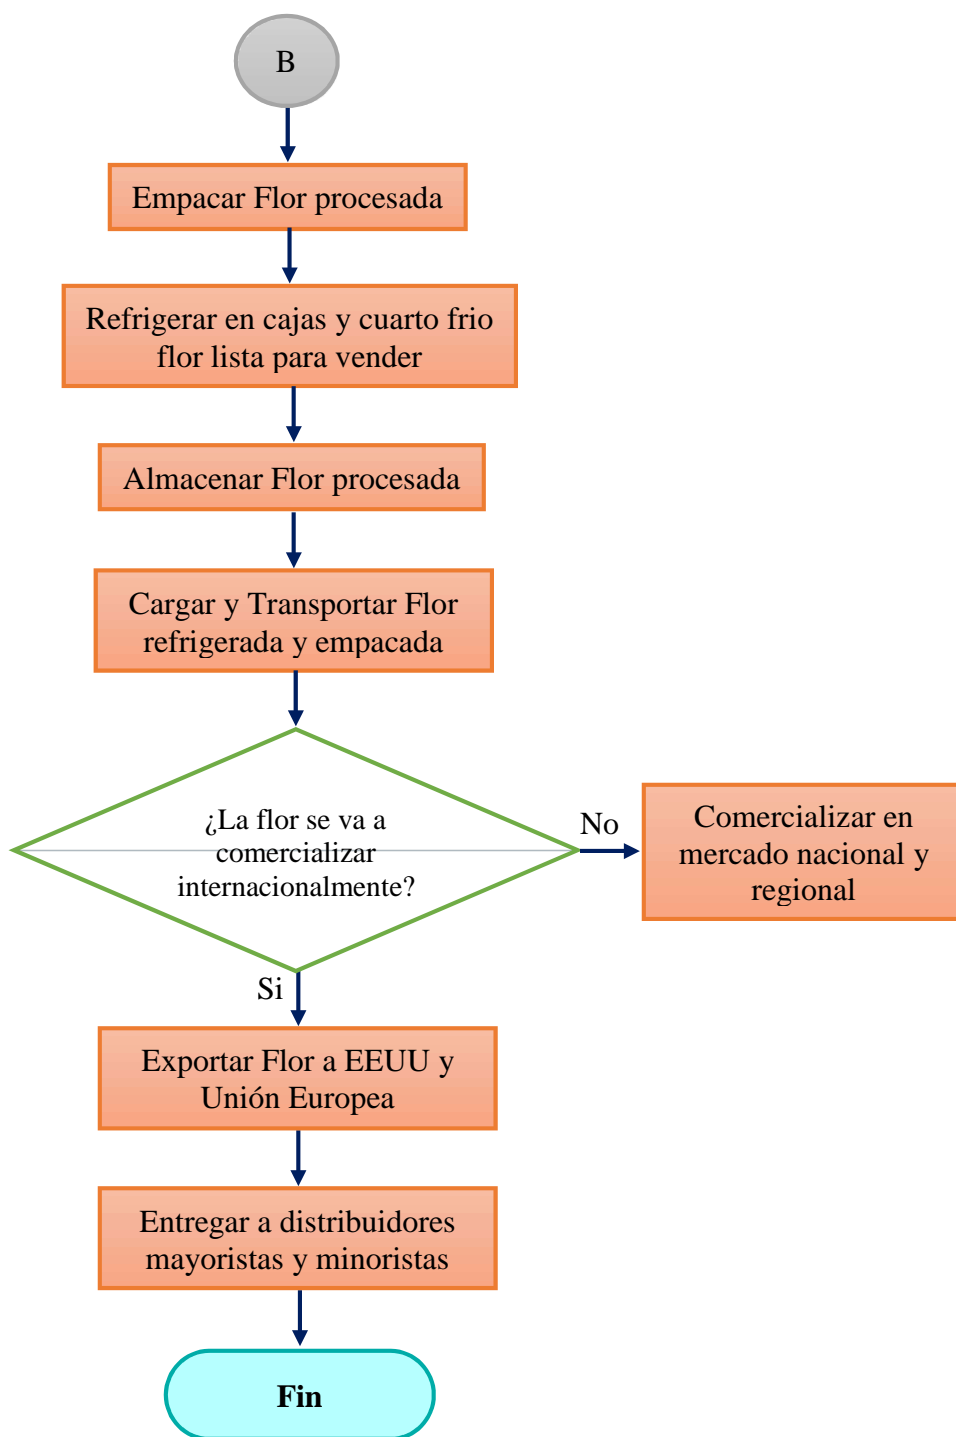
B

Empacar Flor procesada

Refrigerar en cajas y cuarto frio flor lista para vender

Almacenar Flor procesada

Cargar y Transportar Flor refrigerada y empacada

¿La flor se va a comercializar internacionalmente?

No

Comercializar en mercado nacional y regional

Si

Exportar Flor a EEUU y Unión Europea

Entregar a distribuidores mayoristas y minoristas

Fin